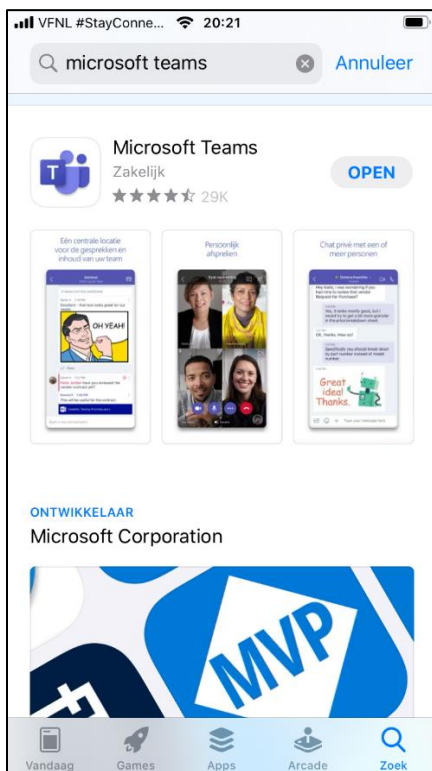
VFNL #StayConne... 20:21

microsoft teams

Annuleer

Microsoft Teams

Zakelijk

29K

OPEN

Eén centrale locatie voor de gesprekken en inhoud van uw team

OH YEAH!

Persoonlijk afspreken

Chat privé met een of meer personen

Great idea! Thanks.

ONTWIKKELAAR

Microsoft Corporation

MVP

Vandaag

Games

Apps

Arcade

Zoek